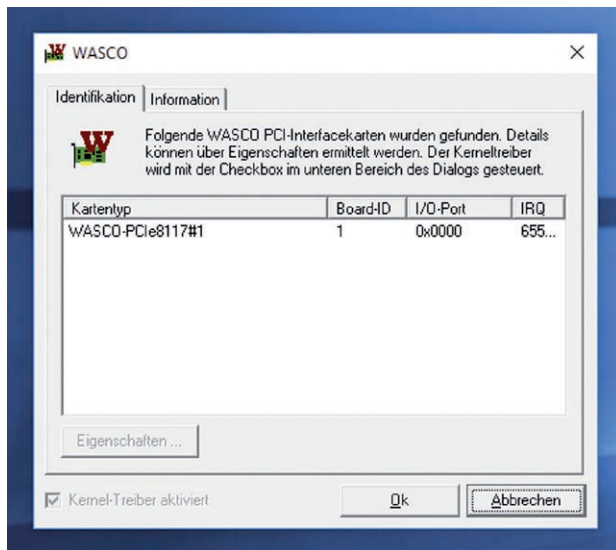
WASCO

Identifikation | Information

Folgende WASCO PCI-Interfacekarten wurden gefunden. Details können über Eigenschaften ermittelt werden. Der Kerneltreiber wird mit der Checkbox im unteren Bereich des Dialogs gesteuert.

| Kartentyp | Board-ID | I/O-Port | IRQ |
|---|---|---|---|
| WASCO-PCIe8117#1 | 1 | 0x0000 | 655... |

Eigenschaften ...

Kernel-Treiber aktiviert

Ok

Abbrechen